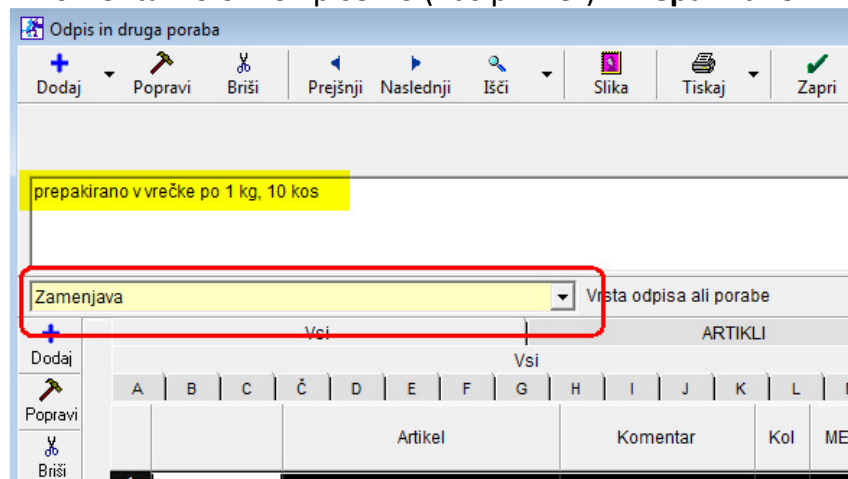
Odpis in druga poraba

Dodaj Popravi Briši Prejšnji Naslednji Išči Slika Tiskaj Zapri

prepakirano v vrečke po 1 kg, 10 kos

Zamenjava

Vrsta odpisa ali porabe

Dodaj
Popravi
Briši

Vsi

ARTIKLI

Vsi

A B C Č D E F G H I J K L

| | Artikel | Komentar | Kol | ME |
|---|---|---|---|---|